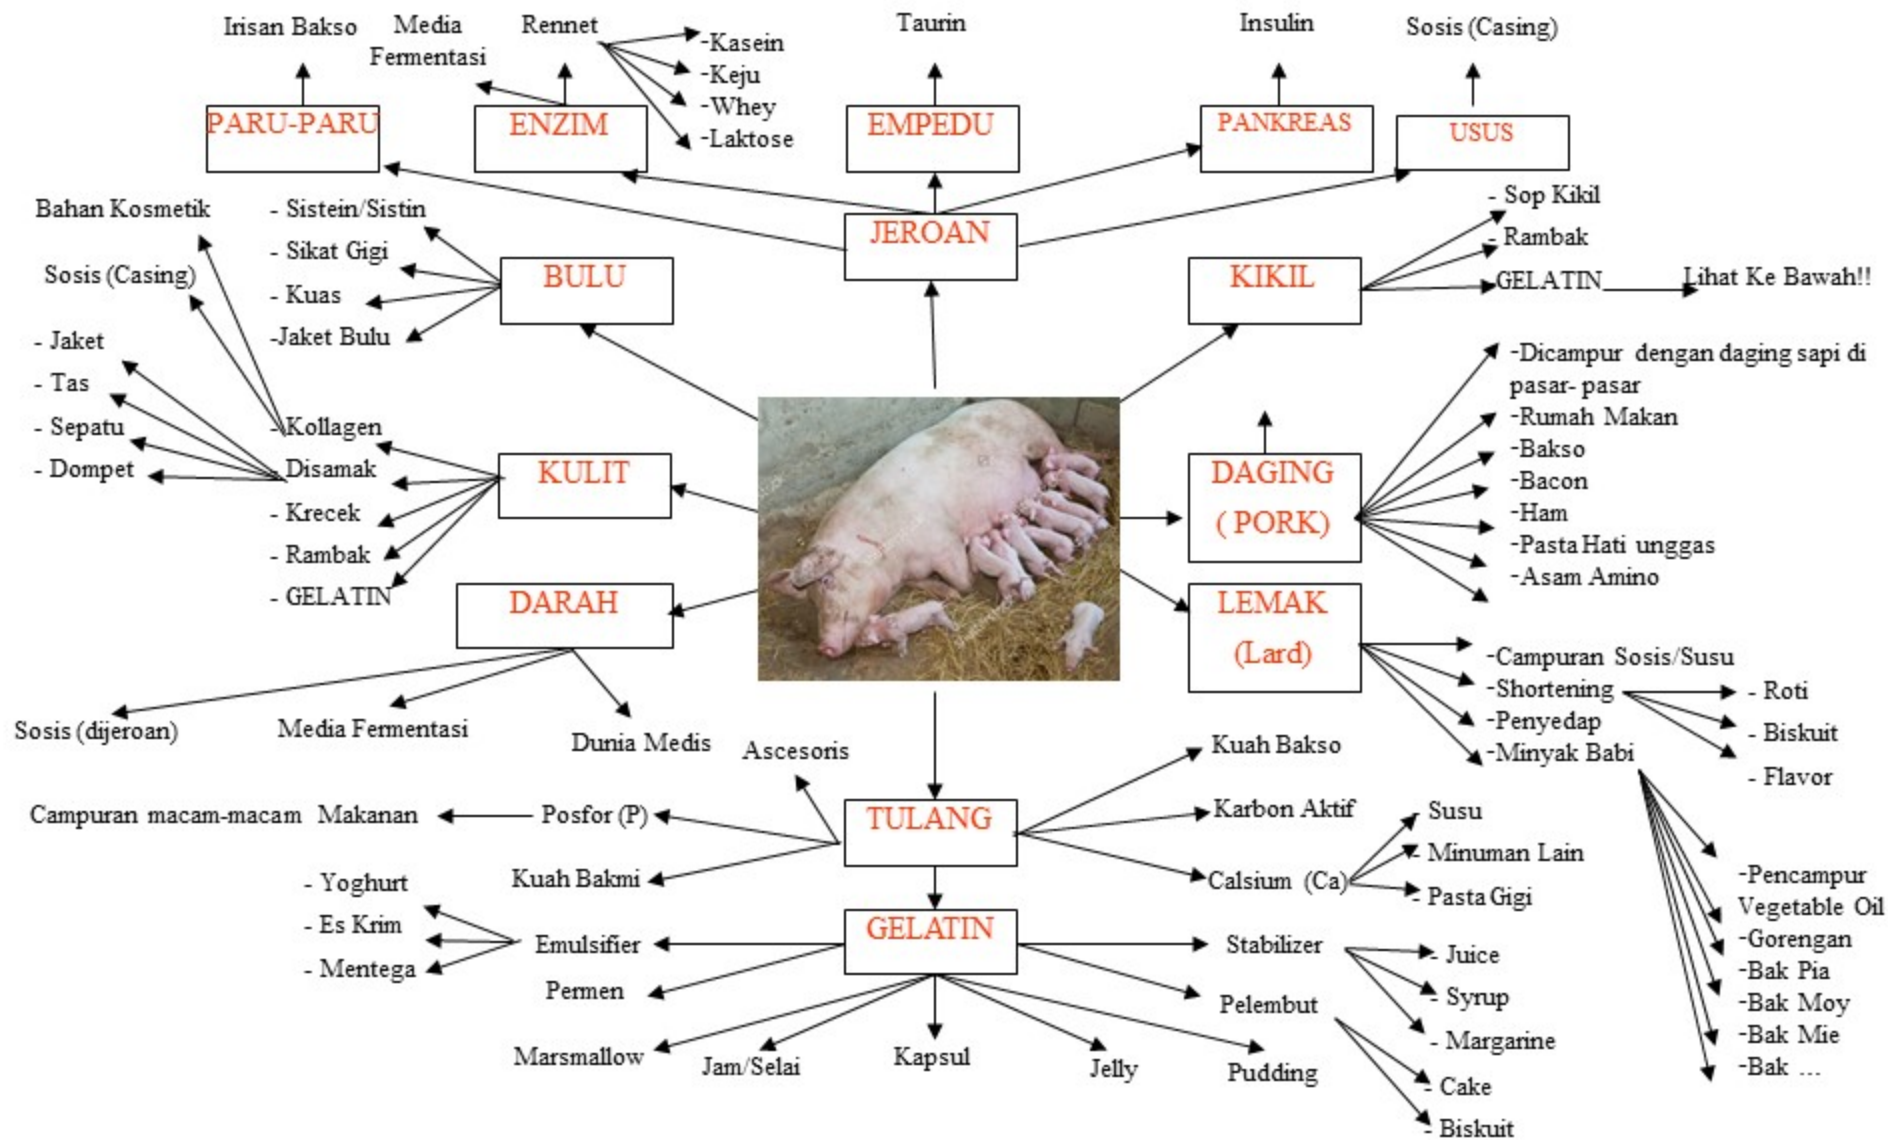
Irisan Bakso

Media Fermentasi

Rennet

-Kasein
-Keju
-Whey
-Laktose

Taurin

Insulin

Sosis (Casing)

PARU-PARU

ENZIM

EMPEDU

PANKREAS

USUS

Bahan Kosmetik

- Sistein/Sistin
- Sikat Gigi
- Kuas
-Jaket Bulu

JEROAN

- Sop Kikil
- Rambak
GELATIN

Lihat Ke Bawah!!

Sosis (Casing)

BULU

KIKIL

- Jaket
- Tas
- Sepatu
- Dompet

-Kollagen
Disamak
- Krecek
- Rambak
- GELATIN

KULIT

-Dicampur dengan daging sapi di pasar- pasar
-Rumah Makan
-Bakso
-Bacon
-Ham
-Pasta Hati unggas
-Asam Amino

DAGING ( PORK)

DARAH

LEMAK (Lard)

-Campuran Sosis/Susu
-Shortening
-Penyedap
-Minyak Babi

- Roti
- Biskuit
- Flavor

Sosis (dijeroan)

Media Fermentasi

Dunia Medis

Ascesoris

Kuah Bakso

Karbon Aktif

Campuran macam-macam Makanan

Posfor (P)

TULANG

Susu
- Minuman Lain
- Pasta Gigi

Calsium (Ca)

Kuah Bakmi

-Pencampur Vegetable Oil
-Gorengan
-Bak Pia
-Bak Moy
-Bak Mie
-Bak ...

- Yoghurt
- Es Krim
- Mentega

Emulsifier

GELATIN

Stabilizer

- Juice
- Syrup
- Margarine

Permen

Pelembut

Marsmallow

Jam/Selai

Kapsul

Jelly

Pudding

- Cake
- Biskuit